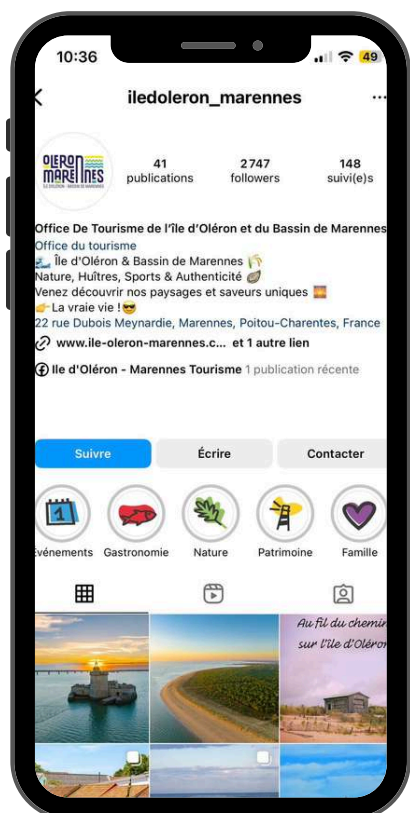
10:36

49

iledoleron_marennes

OLÉRON MARENNES
ÎLE D'OLÉRON · BASSIN DE MARENNES

41 publications

2 747 followers

148 suivi(e)s

Office De Tourisme de l'île d'Oléron et du Bassin de Marennes
Office du tourisme
Île d'Oléron & Bassin de Marennes
Nature, Huîtres, Sports & Authenticité
Venez découvrir nos paysages et saveurs uniques
La vraie vie !
22 rue Dubois Meynardie, Marennes, Poitou-Charentes, France
www.ile-oleron-marennes.c... et 1 autre lien
Ile d'Oléron - Marennes Tourisme 1 publication récente

Suivre
Écrire
Contacter

Événements
Gastronomie
Nature
Patrimoine
Famille

Au fil du chemin sur l'île d'Oléron